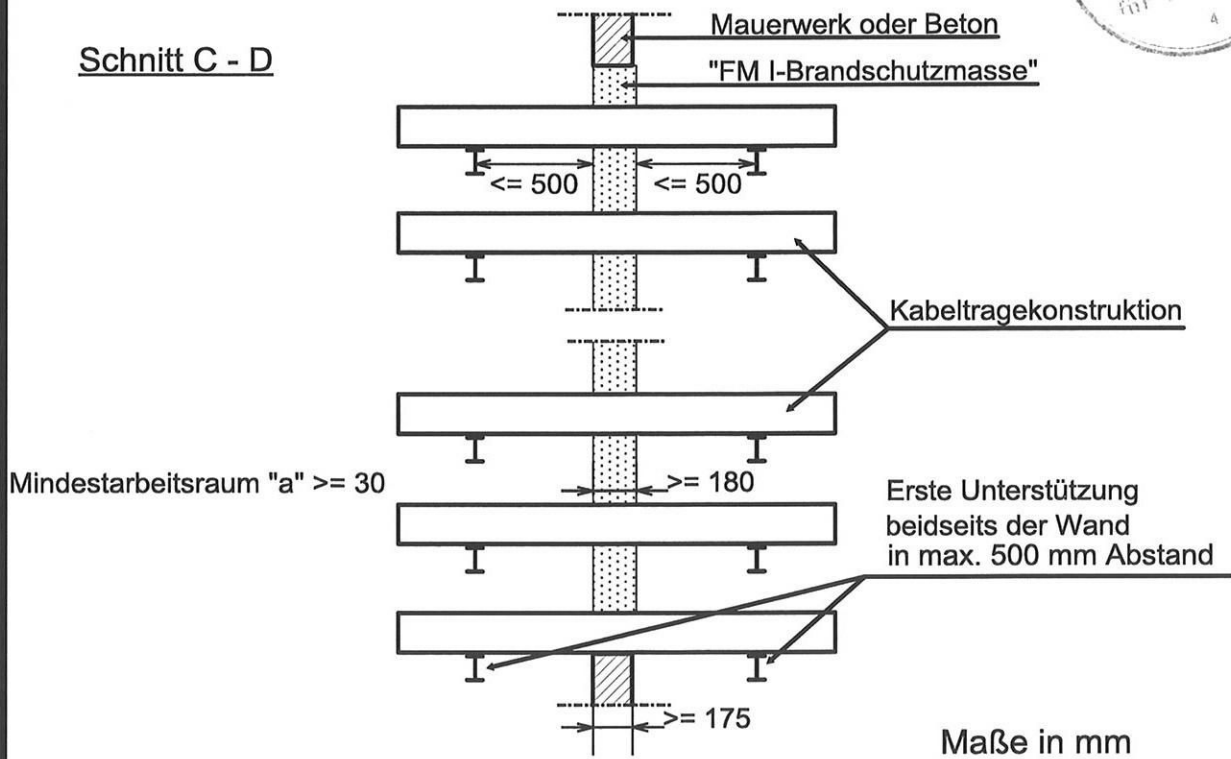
Schnitt C - D

Mauerwerk oder Beton

"FM I-Brandschutzmasse"

<= 500

<= 500

Kabeltragekonstruktion

Mindestarbeitsraum "a" >= 30

>= 180

Erste Unterstützung beidseits der Wand in max. 500 mm Abstand

>= 175

Maße in mm